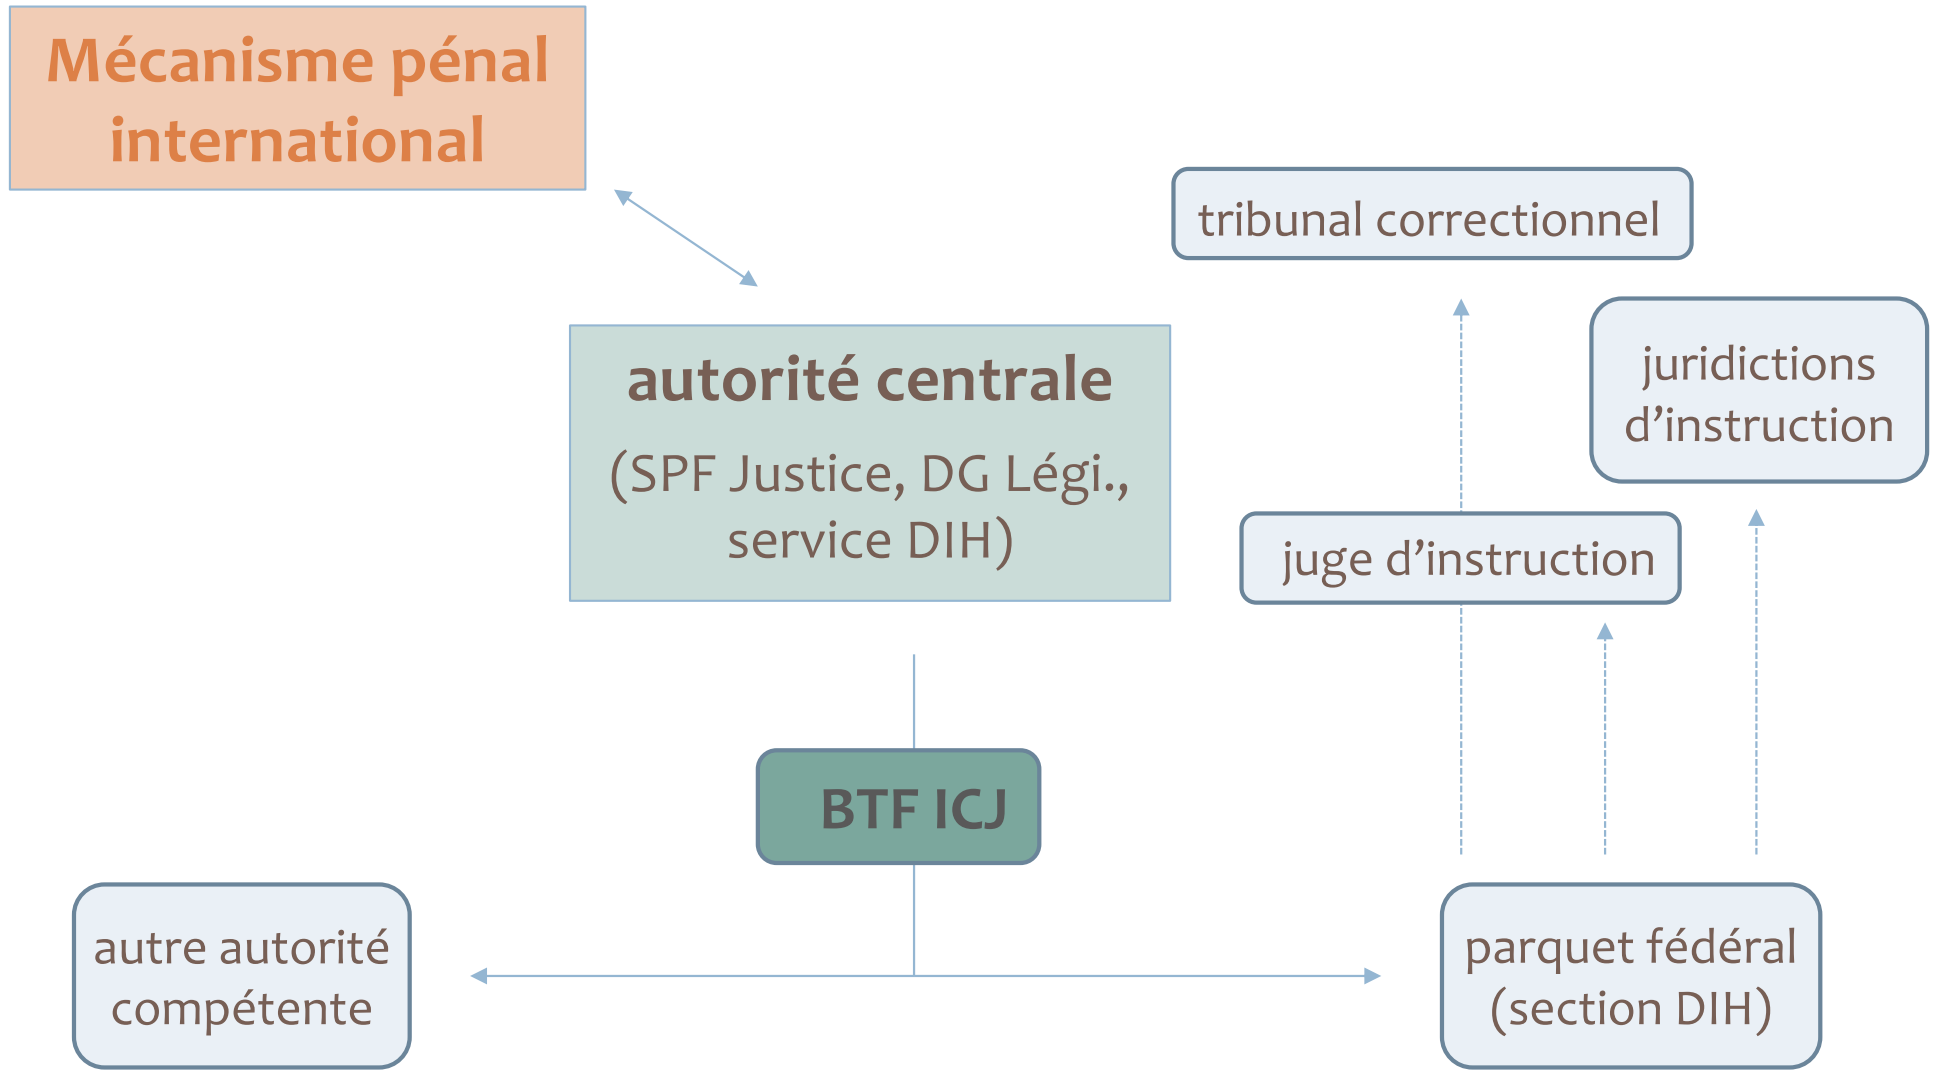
Mécanisme pénal international

tribunal correctionnel

autorité centrale

(SPF Justice, DG Légi., service DIH)

juridictions d'instruction

juge d'instruction

BTF ICJ

autre autorité compétente

parquet fédéral (section DIH)